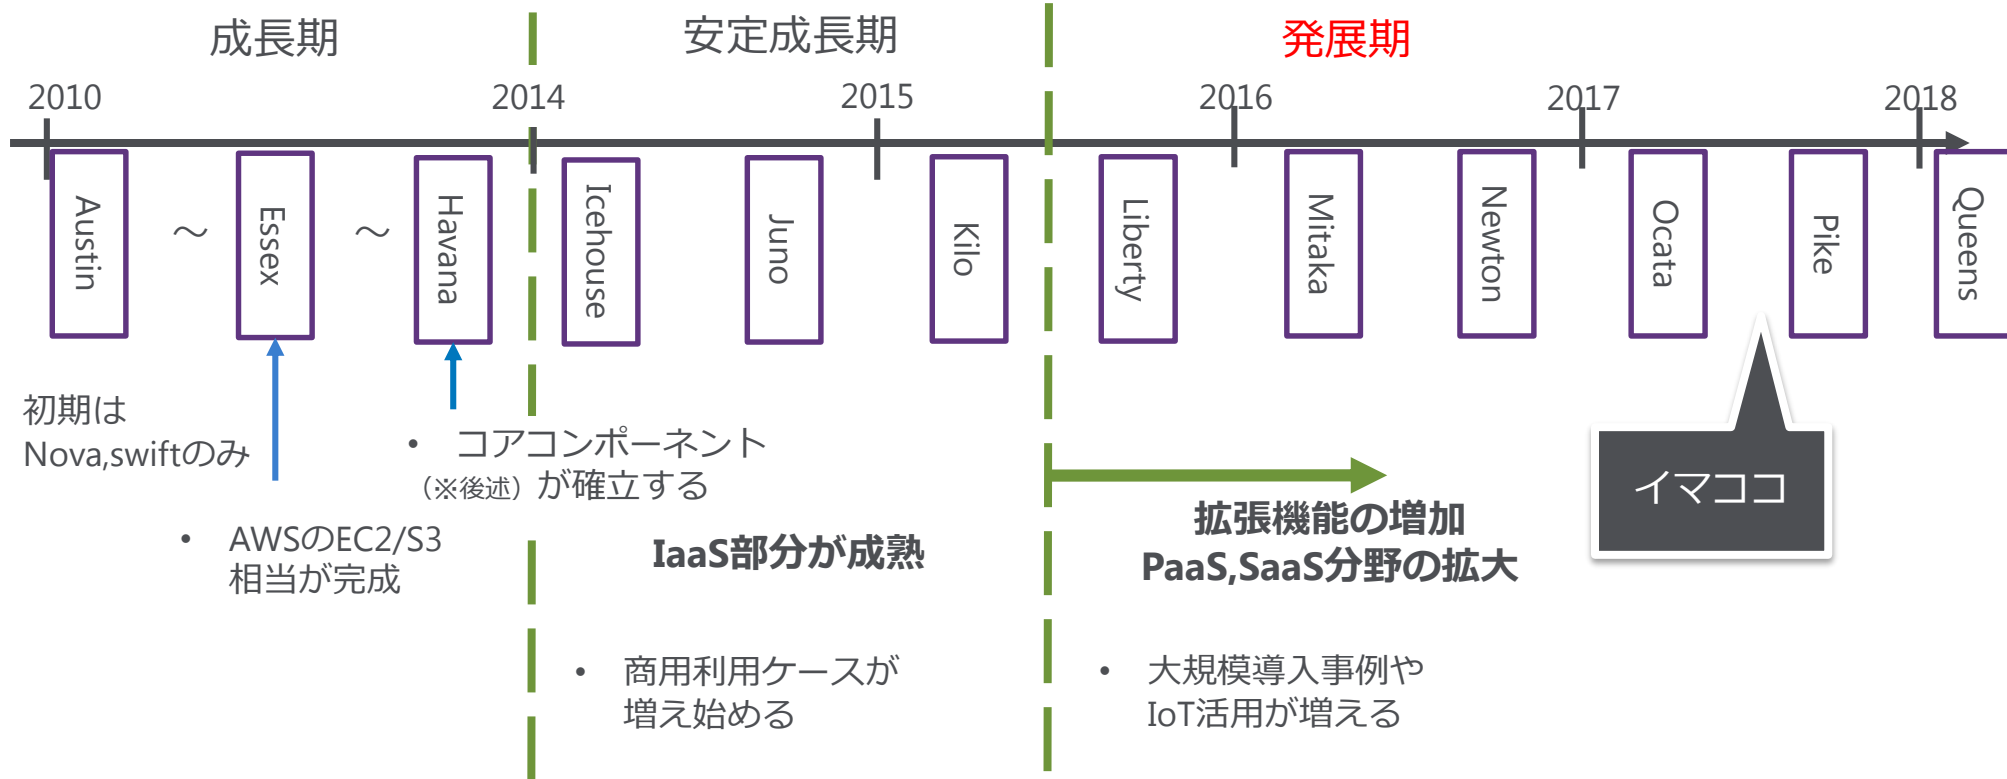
成長期

安定成長期

発展期

2010

2014

2015

2016

2017

2018

Austin

～

Essex

～

Havana

Icehouse

Juno

Kilo

Liberty

Mitaka

Newton

Ocata

Pike

Queens

初期は
Nova,swiftのみ

• AWSのEC2/S3
相当が完成

• コアコンポーネント
（※後述）が確立する

IaaS部分が成熟

• 商用利用ケースが
増え始める

拡張機能の増加
PaaS,SaaS分野の拡大

• 大規模導入事例や
IoT活用が増える

イマココ